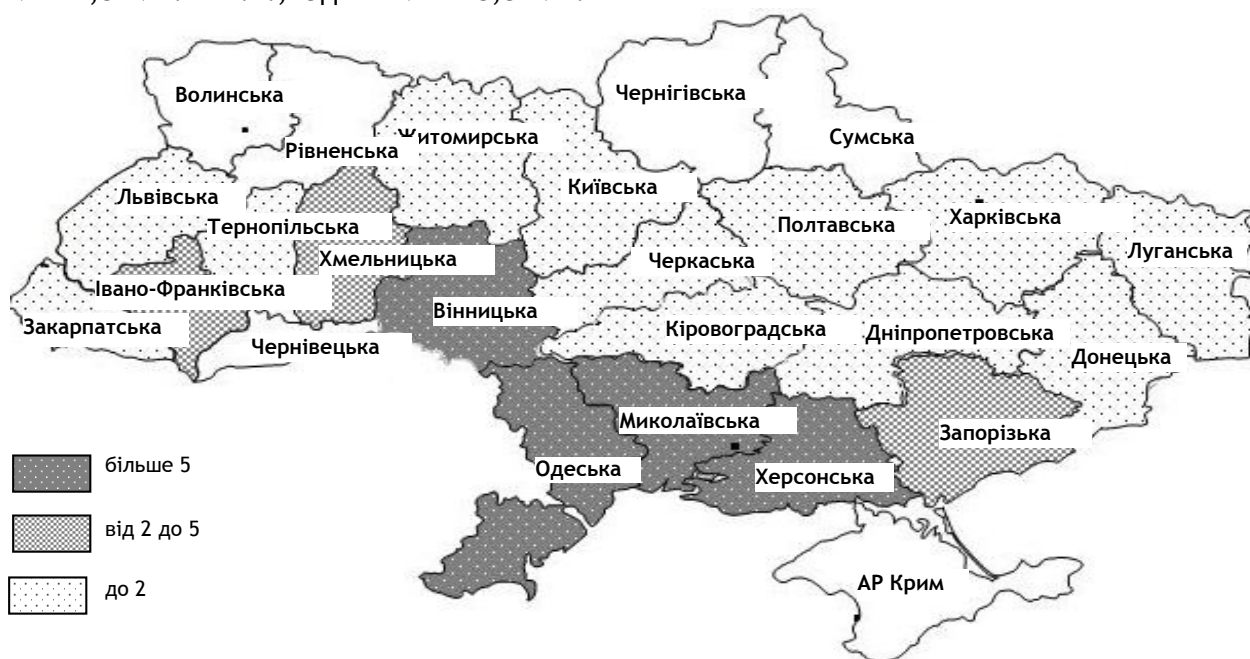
Волинська
Чернігівська
Житомирська
Рівненська
Сумська
Львівська
Київська
Тернопільська
Полтавська
Харківська
Хмельницька
Черкаська
Луганська
Івано-Франківська
Вінницька
Закарпатська
Кіровоградська
Дніпропетровська
Чернівецька
Донецька
Миколаївська
Запорізька
Одеська
Херсонська
АР Крим

більше 5
від 2 до 5
до 2